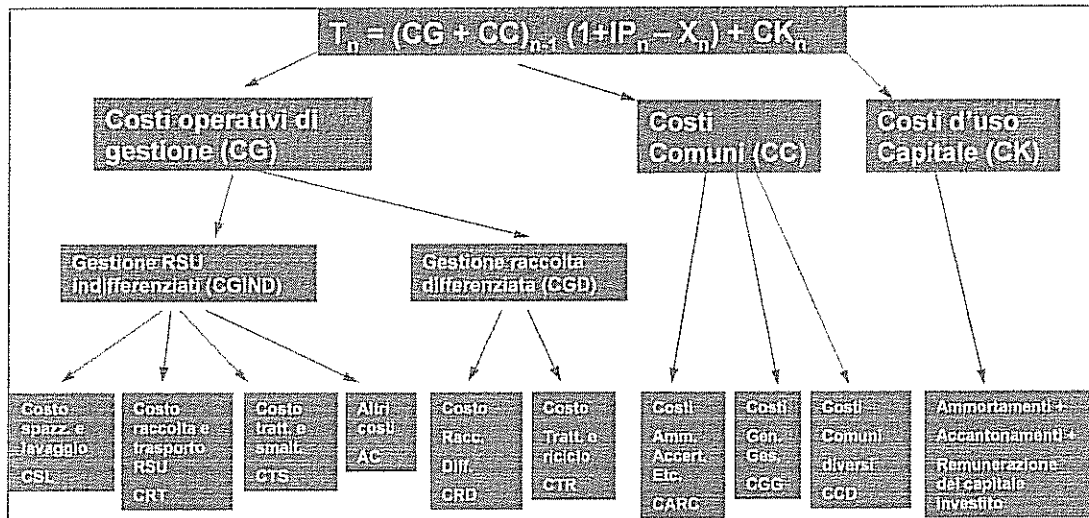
$T_n = (CG + CC)_{n-1} (1+IP_n - X_n) + CK_n$

Costi operativi di gestione (CG)

Costi Comuni (CC)

Costi d'uso Capitale (CK)

Gestione RSU indifferenziati (CGIND)

Gestione raccolta differenziata (CGD)

Costo spazz. e lavaggio CSL

Costo raccolta e trasporto RSU CRT

Costo tratt. e smalt. CTS

Altri costi AC

Costo Racc. Diff. CRD

Costo Tratt. e riciclo CTR

Costi Amm. Accert. Etc. CARC

Costi Gen. Ges. CGG

Costi Comuni diversi CCD

Ammortamenti + Accantonamenti + Remunerazione del capitale investito